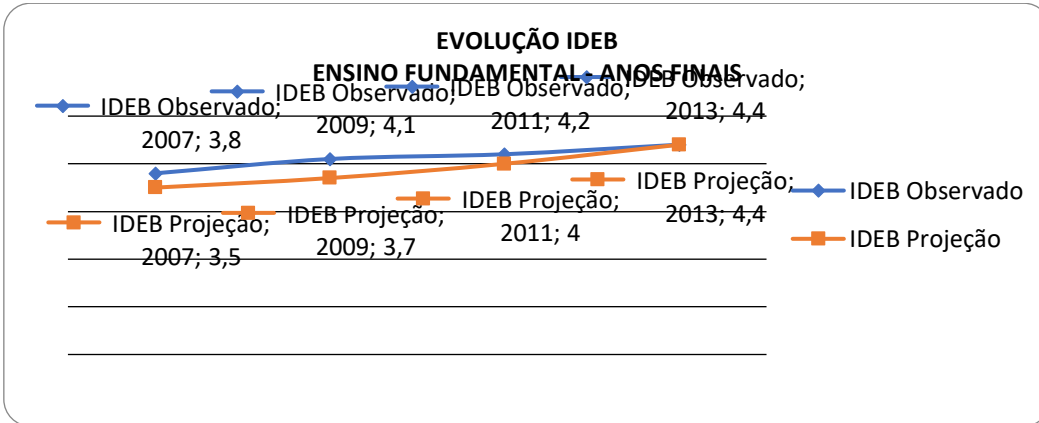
EVOLUÇÃO IDEB
ENSINO FUNDAMENTAL - ANOS FINAIS

IDEB Observado; 2007; 3,8
IDEB Observado; 2009; 4,1
IDEB Observado; 2011; 4,2
IDEB Observado; 2013; 4,4

IDEB Projeção; 2007; 3,5
IDEB Projeção; 2009; 3,7
IDEB Projeção; 2011; 4
IDEB Projeção; 2013; 4,4

IDEB Observado
IDEB Projeção